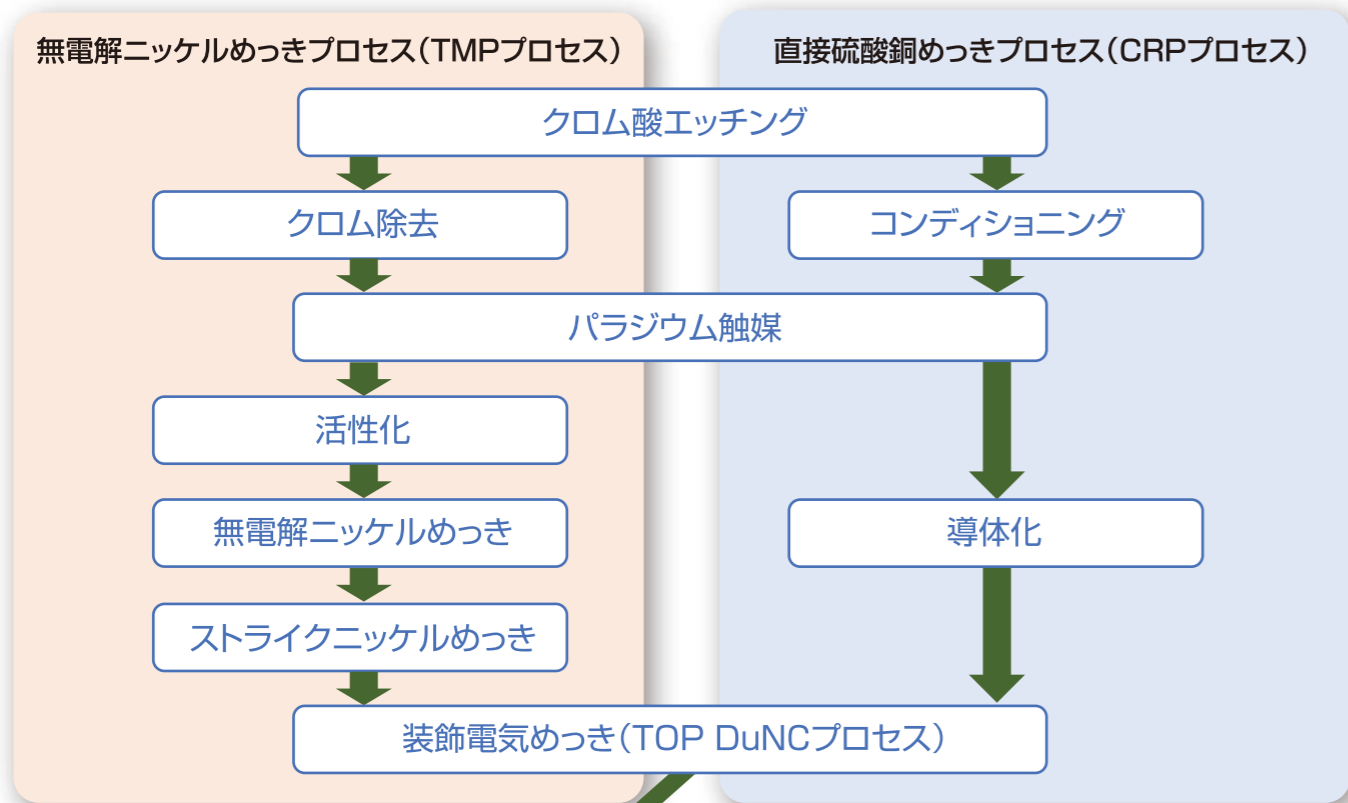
無電解ニッケルめっきプロセス（TMPプロセス）

直接硫酸銅めっきプロセス（CRPプロセス）

クロム酸エッチング

クロム除去

コンディショニング

パラジウム触媒

活性化

無電解ニッケルめっき

導体化

ストライクニッケルめっき

装飾電気めっき（TOP DuNCプロセス）